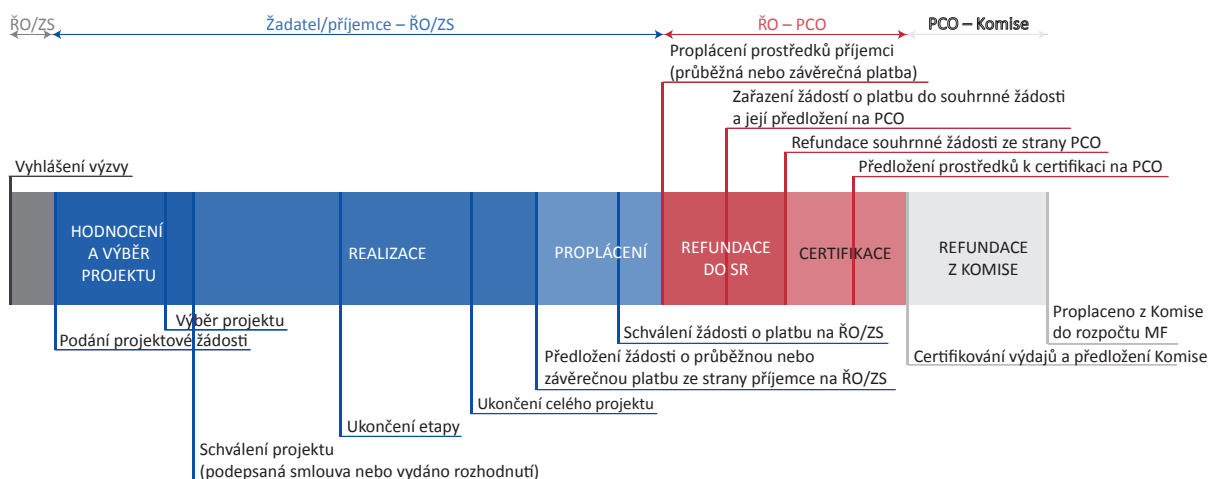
ŘO/ZS

Žadatel/příjemce – ŘO/ZS

ŘO – PCO

PCO – Komise

Proplácení prostředků příjemci (průběžná nebo závěrečná platba)

Zařazení žádostí o platbu do souhrnné žádosti a její předložení na PCO

Refundace souhrnné žádosti ze strany PCO

Předložení prostředků k certifikaci na PCO

Vyhlášení výzvy

HODNOCENÍ A VÝBĚR PROJEKTU

REALIZACE

PROPLÁCENÍ

REFUNDACE DO SR

CERTIFIKACE

REFUNDACE Z KOMISE

Výběr projektu

Podání projektové žádosti

Schválení žádosti o platbu na ŘO/ZS

Proplaceno z Komise do rozpočtu MF

Předložení žádosti o průběžnou nebo závěrečnou platbu ze strany příjemce na ŘO/ZS

Certifikování výdajů a předložení Komise

Ukončení celého projektu

Ukončení etapy

Schválení projektu (podepsaná smlouva nebo vydáno rozhodnutí)